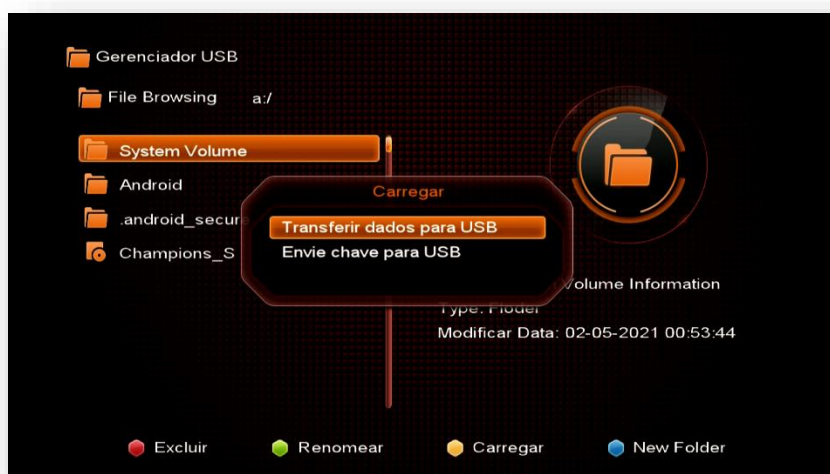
Gerenciador USB

File Browsing a:/

System Volume

Android

.android_secur

Champions_S

Carregar

Transferir dados para USB

Envie chave para USB

Volume Information

Type: Floder

Modificar Data: 02-05-2021 00:53:44

Excluir Renomear Carregar New Folder